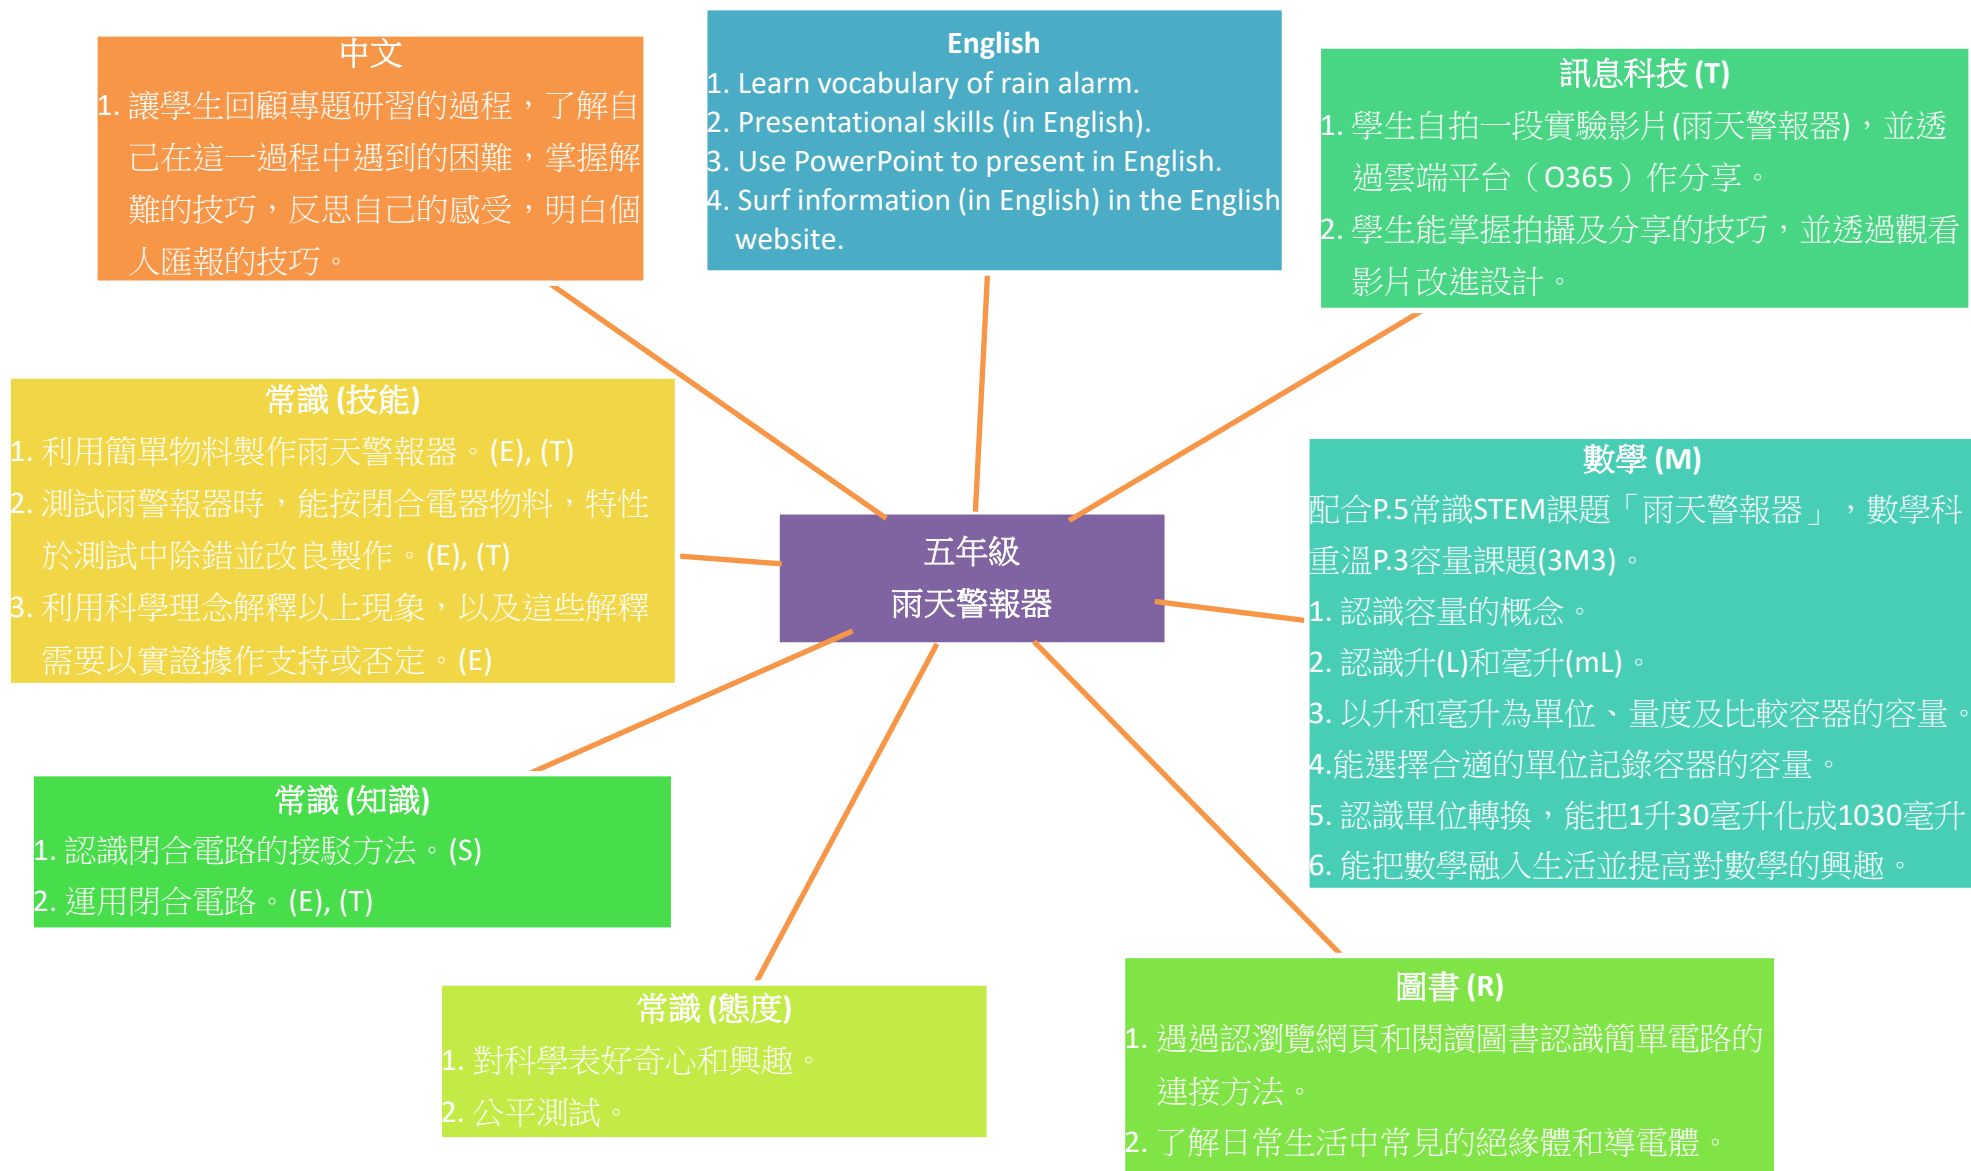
中文
1. 讓學生回顧專題研習的過程，了解自己在這一過程中遇到的困難，掌握解難的技巧，反思自己的感受，明白個人匯報的技巧。

English
1. Learn vocabulary of rain alarm.
2. Presentational skills (in English).
3. Use PowerPoint to present in English.
4. Surf information (in English) in the English website.

訊息科技 (T)
1. 學生自拍一段實驗影片(雨天警報器)，並透過雲端平台（O365）作分享。
2. 學生能掌握拍攝及分享的技巧，並透過觀看影片改進設計。

常識 (技能)
1. 利用簡單物料製作雨天警報器。(E), (T)
2. 測試雨警報器時，能按閉合電器物料，特性於測試中除錯並改良製作。(E), (T)
3. 利用科學理念解釋以上現象，以及這些解釋需要以實證據作支持或否定。(E)

五年級
雨天警報器

數學 (M)
配合P.5常識STEM課題「雨天警報器」，數學科重溫P.3容量課題(3M3)。
1. 認識容量的概念。
2. 認識升(L)和毫升(mL)。
3. 以升和毫升為單位、量度及比較容器的容量。
4.能選擇合適的單位記錄容器的容量。
5. 認識單位轉換，能把1升30毫升化成1030毫升
6. 能把數學融入生活並提高對數學的興趣。

常識 (知識)
1. 認識閉合電路的接駁方法。(S)
2. 運用閉合電路。(E), (T)

常識 (態度)
1. 對科學表好奇心和興趣。
2. 公平測試。

圖書 (R)
1. 遇過認瀏覽網頁和閱讀圖書認識簡單電路的連接方法。
2. 了解日常生活中常見的絕緣體和導電體。